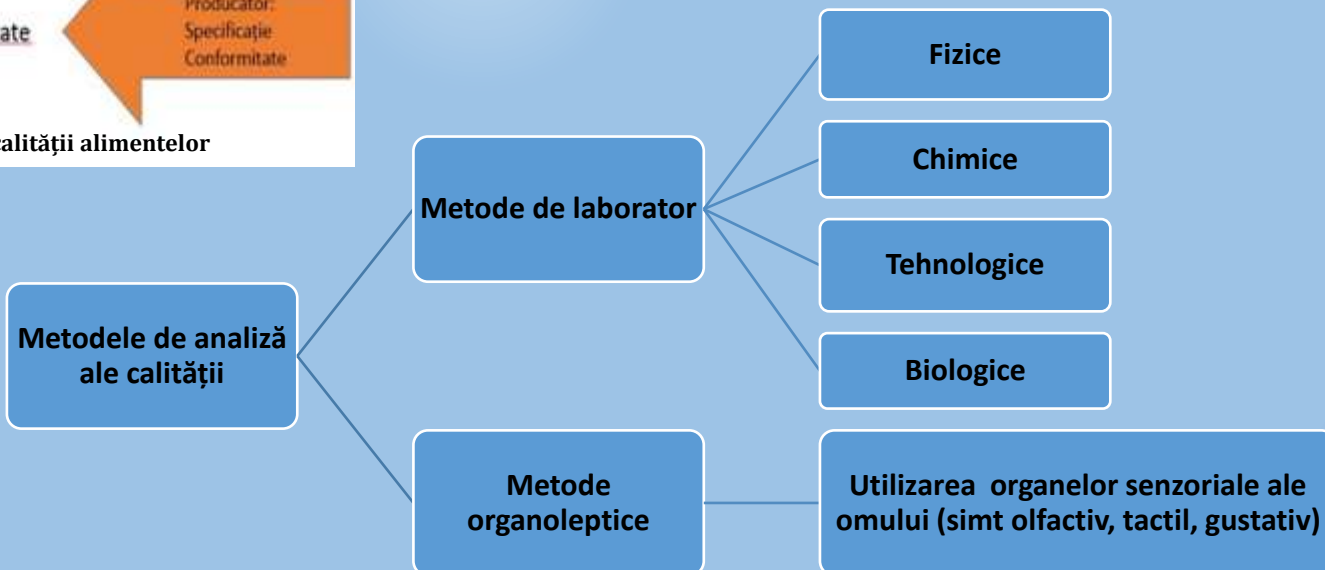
ate

Producator:
Specificație
Conformitate

alității alimentelor

Metodele de analiză ale calității

Metode de laborator

Fizice

Chimice

Tehnologice

Biologice

Metode organoleptice

Utilizarea organelor senzoriale ale omului (simt olfactiv, tactil, gustativ)